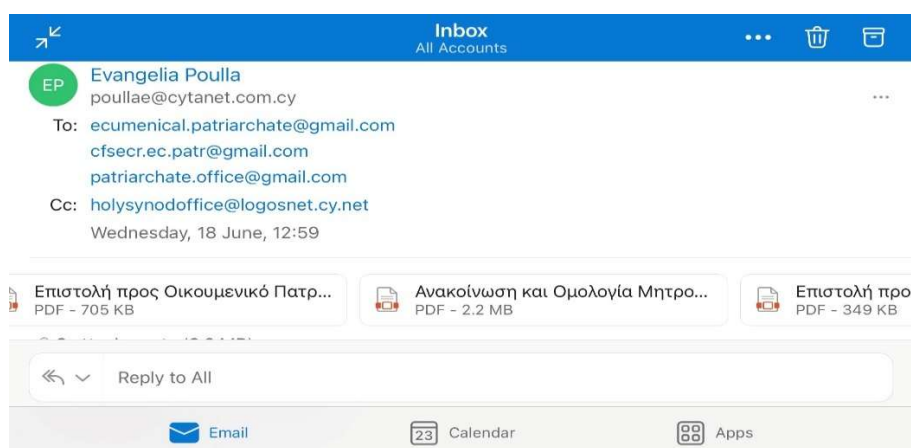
Inbox
All Accounts

EP
Evangelia Poulla
poullae@cytanet.com.cy
...

To: ecumenical.patriarchate@gmail.com
cfsecr.ec.patr@gmail.com
patriarchate.office@gmail.com
Cc: holysynodoffice@logosnet.cy.net
Wednesday, 18 June, 12:59

Επιστολή προς Οικουμενικό Πατρ...
PDF - 705 KB

Ανακοίνωση και Ομολογία Μητρο...
PDF - 2.2 MB

Επιστολή προ
PDF - 349 KB

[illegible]

Reply to All

Email
23 Calendar
Apps